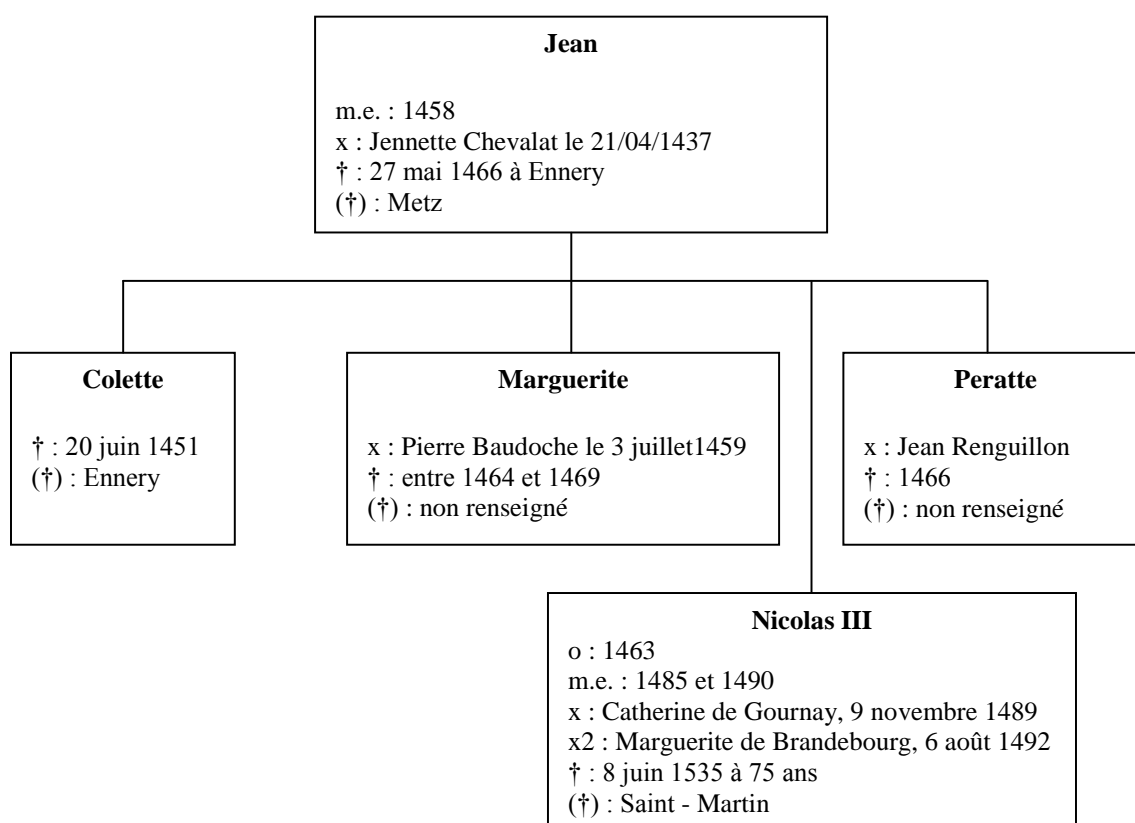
**Jean**

m.e. : 1458
x : Jennette Chevalat le 21/04/1437
† : 27 mai 1466 à Ennery
(†) : Metz

**Colette**

† : 20 juin 1451
(†) : Ennery

**Marguerite**

x : Pierre Baudoche le 3 juillet1459
† : entre 1464 et 1469
(†) : non renseigné

**Peratte**

x : Jean Renguillon
† : 1466
(†) : non renseigné

**Nicolas III**

o : 1463
m.e. : 1485 et 1490
x : Catherine de Gournay, 9 novembre 1489
x2 : Marguerite de Brandebourg, 6 août 1492
† : 8 juin 1535 à 75 ans
(†) : Saint - Martin